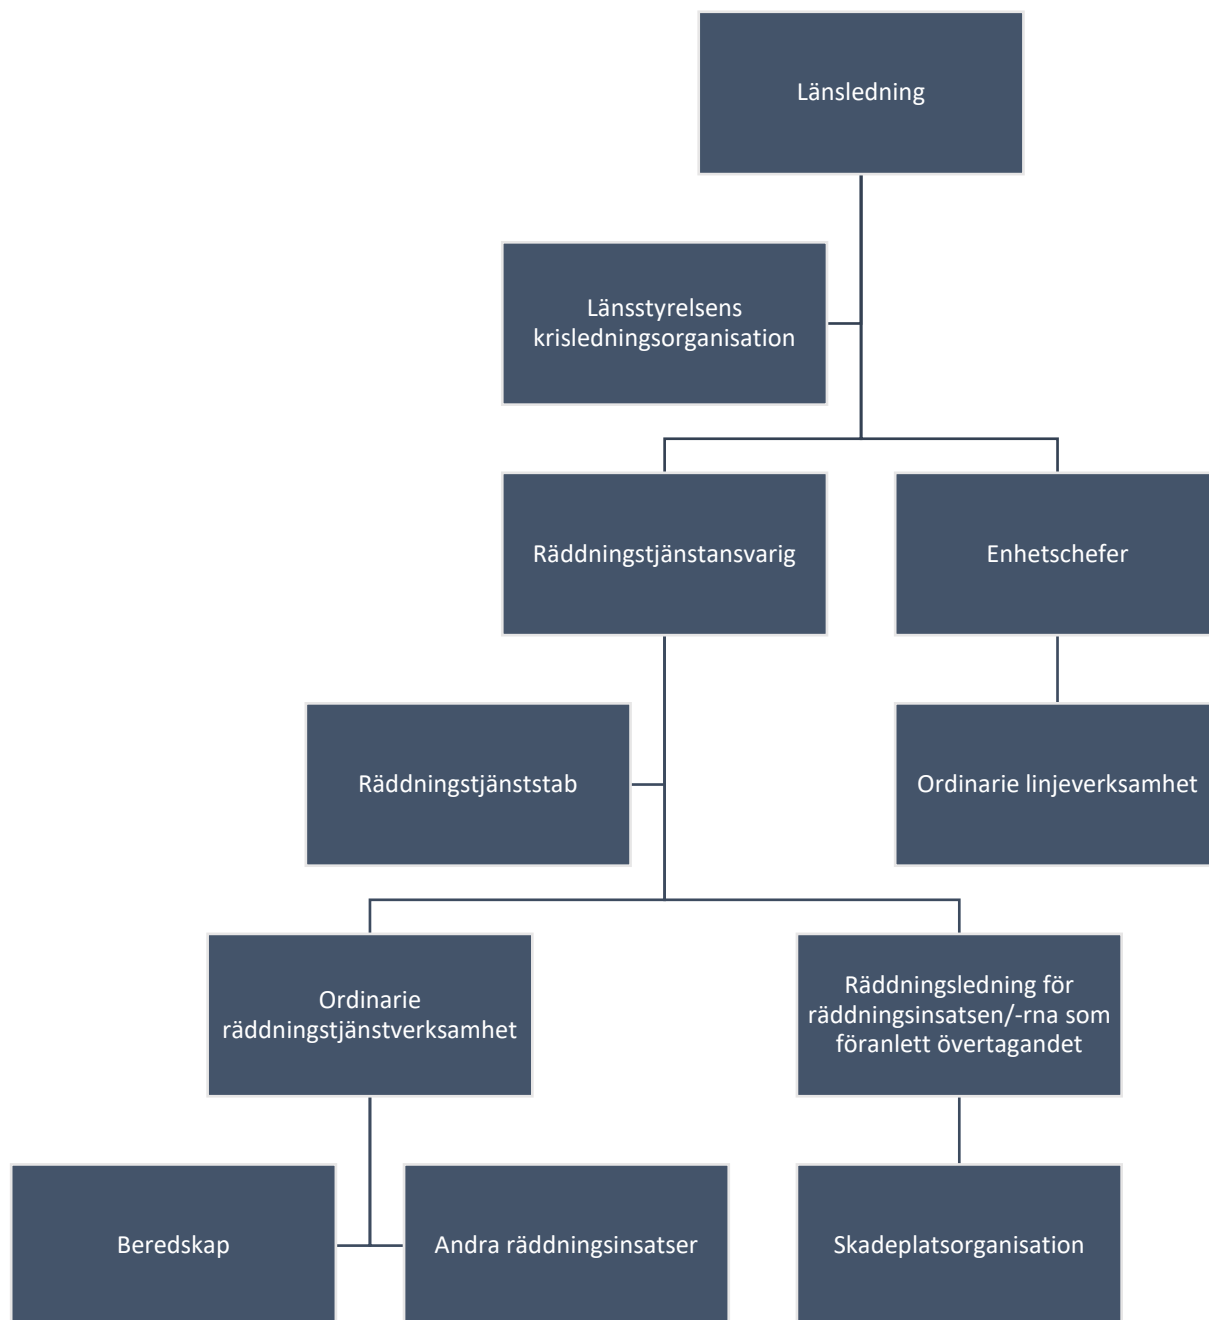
Länsledning

Länsstyrelsens krisledningsorganisation

Räddningstjänstansvarig

Enhetschefer

Räddningstjänststab

Ordinarie linjeverksamhet

Ordinarie räddningstjänstverksamhet

Räddningsledning för räddningsinsatsen/-rna som föranlett övertagandet

Beredskap

Andra räddningsinsatser

Skadeplatsorganisation